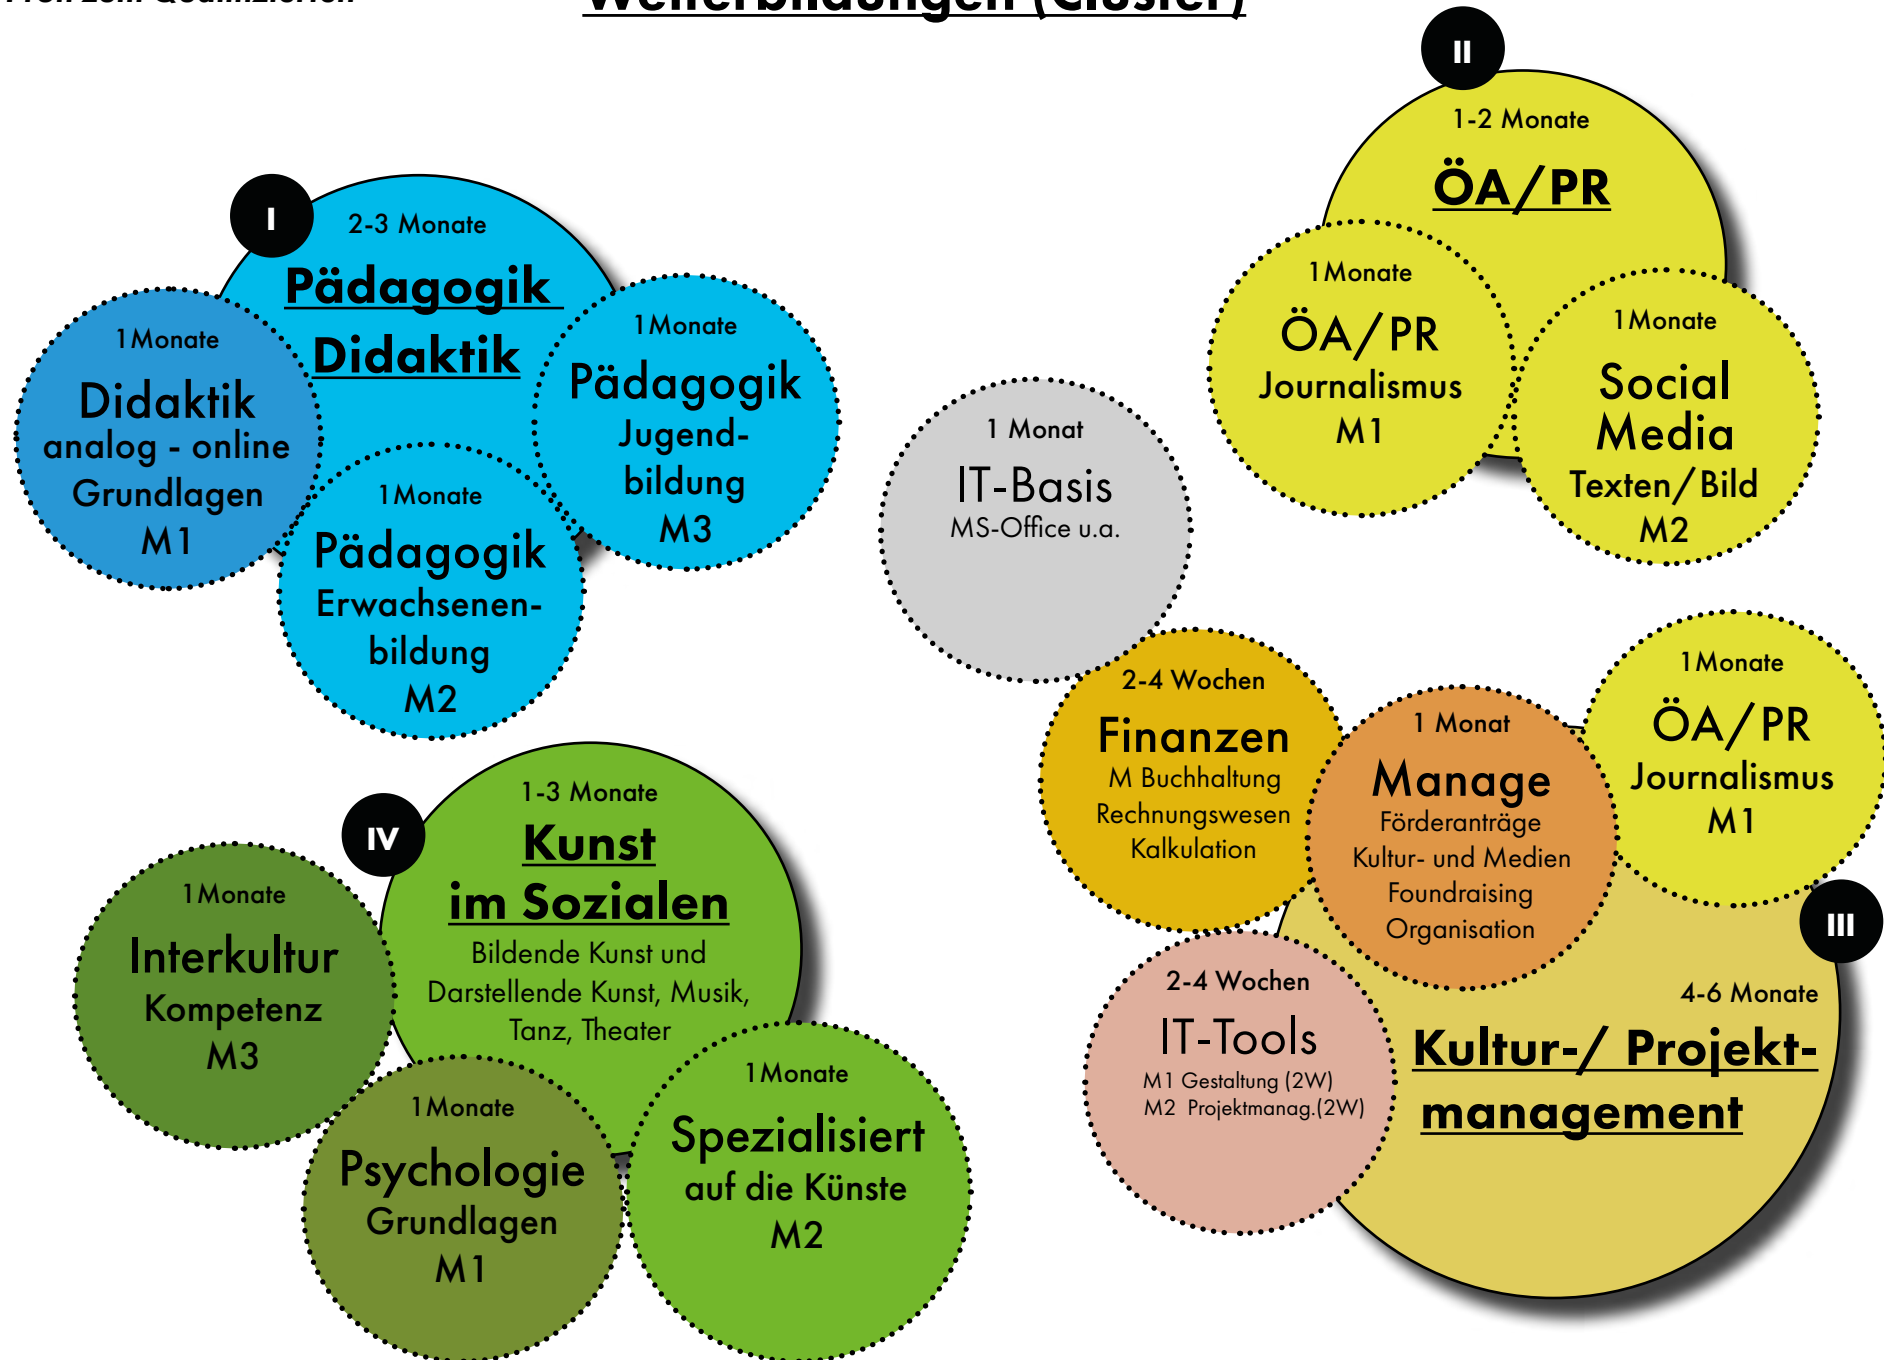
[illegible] Weiterbildungen (Cluster)

I
2-3 Monate
Pädagogik
Didaktik

1 Monate
Didaktik
analog - online
Grundlagen
M1

1 Monate
Pädagogik
Jugend-bildung
M3

1 Monate
Pädagogik
Erwachsenen-bildung
M2

II
1-2 Monate
ÖA/PR

1 Monate
ÖA/PR
Journalismus
M1

1 Monate
Social Media
Texten/Bild
M2

1 Monat
IT-Basis
MS-Office u.a.

2-4 Wochen
Finanzen
M Buchhaltung
Rechnungswesen
Kalkulation

1 Monat
Manage
Förderanträge
Kultur- und Medien
Foundraising
Organisation

1 Monate
ÖA/PR
Journalismus
M1

III
4-6 Monate
Kultur-/ Projekt-management

2-4 Wochen
IT-Tools
M1 Gestaltung (2W)
M2 Projektmanag.(2W)

IV
1-3 Monate
Kunst
im Sozialen
Bildende Kunst und Darstellende Kunst, Musik, Tanz, Theater

1 Monate
Interkultur
Kompetenz
M3

1 Monate
Psychologie
Grundlagen
M1

1 Monate
Spezialisiert
auf die Künste
M2